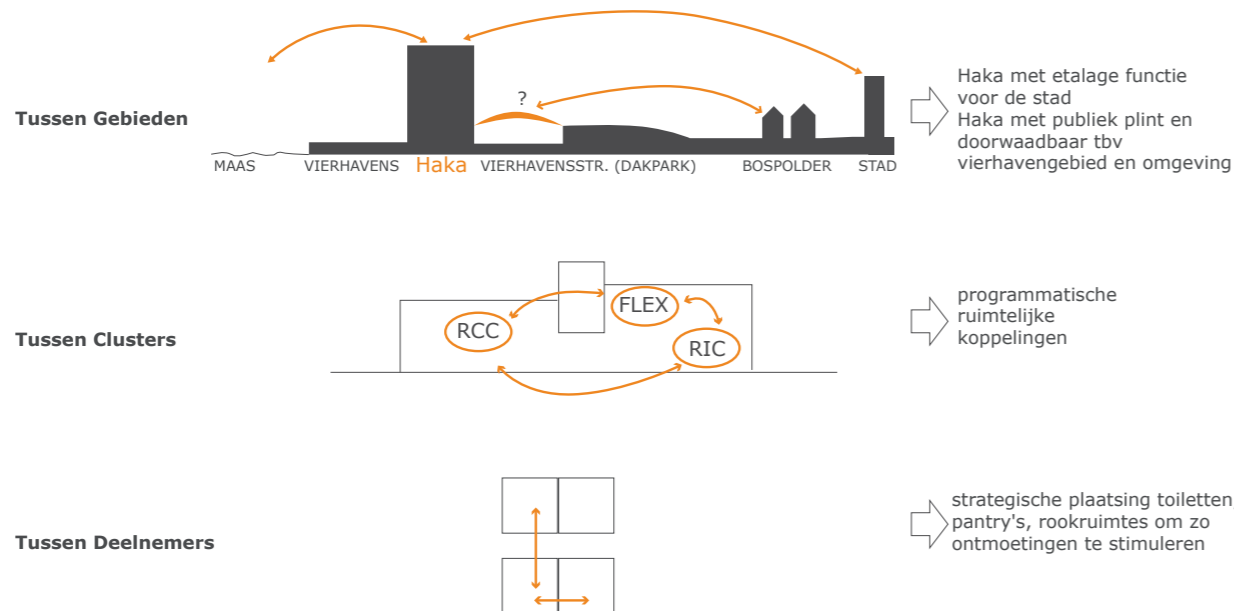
Tussen Gebieden

?

MAAS VIERHAVENS Haka VIERHAVENSSTR. (DAKPARK) BOSPOLDER STAD

Haka met etalage functie voor de stad
Haka met publiek plint en doorwaadbaar tbv vierhavengebied en omgeving

Tussen Clusters

RCC FLEX RIC

programmatische ruimtelijke koppelingen

Tussen Deelnemers

strategische plaatsing toiletten pantry's, rookruimtes om zo ontmoetingen te stimuleren